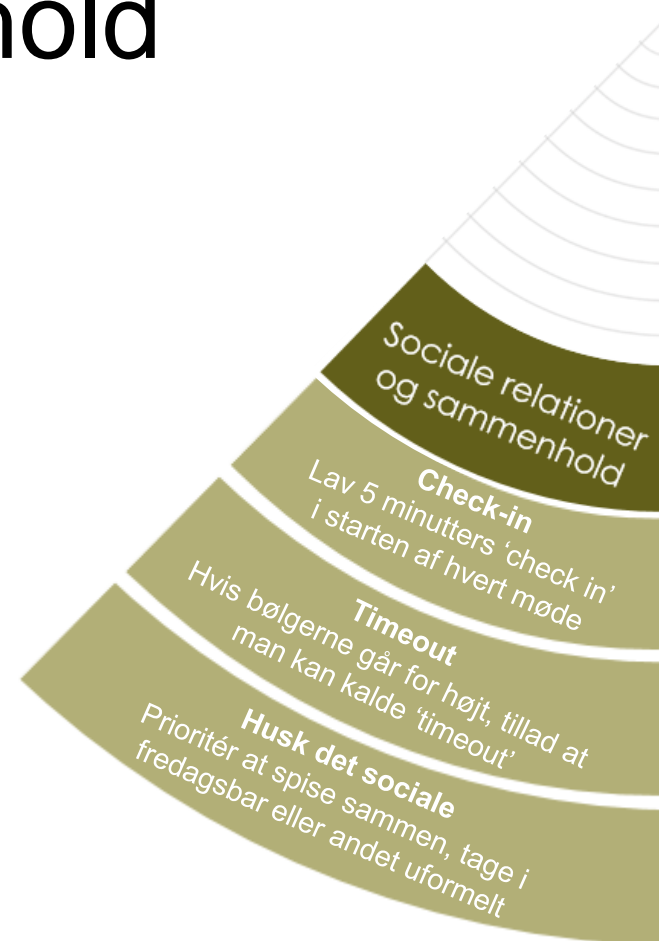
hold

Sociale relationer og sammenhold

Check-in
Lav 5 minutters 'check in' i starten af hvert møde

Timeout
Hvis bølgerne går for højt, tillad at man kan kalde 'timeout'

Husk det sociale
Prioritér at spise sammen, tage i fredagsbar eller andet uformelt